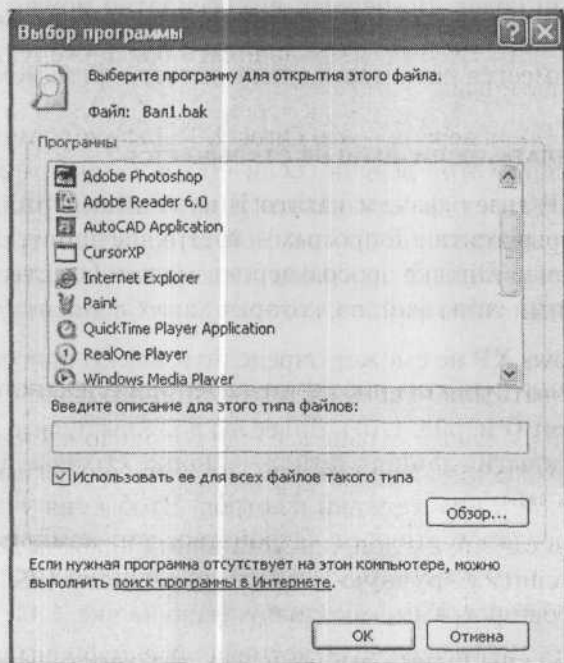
Выбор программы

Выберите программу для открытия этого файла.

Файл: Вал1.bak

Программы

Adobe Photoshop
Adobe Reader 6.0
AutoCAD Application
CursorXP
Internet Explorer
Paint
QuickTime Player Application
RealOne Player
Windows Media Player

Введите описание для этого типа файлов:

Использовать ее для всех файлов такого типа

Обзор...

Если нужная программа отсутствует на этом компьютере, можно выполнить поиск программы в Интернете.

OK

Отмена